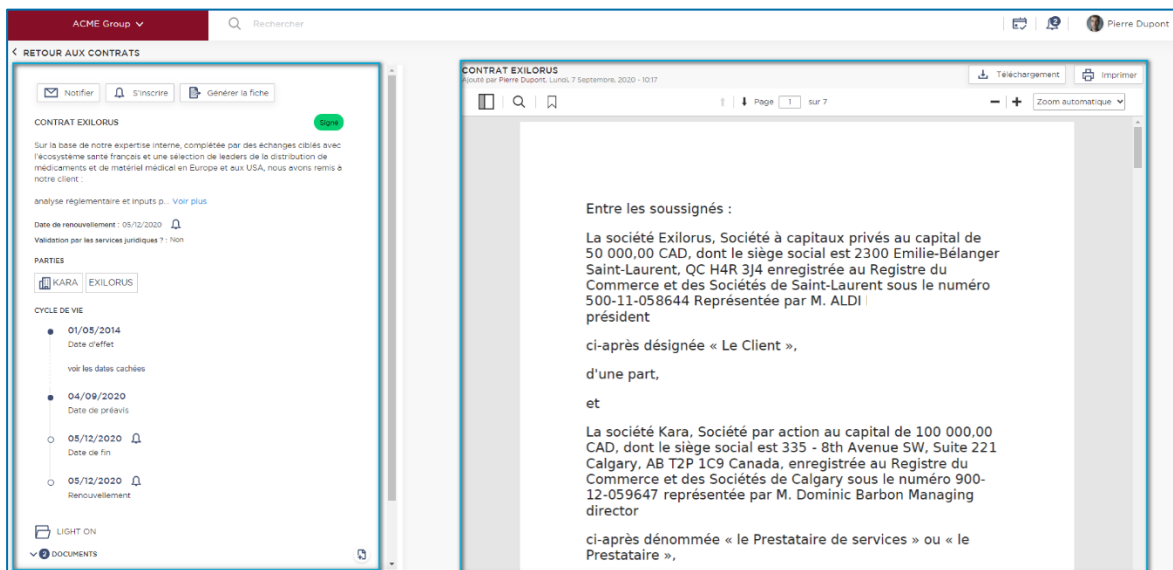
ACME Group ⌄

Rechercher

Pierre Dupont

< RETOUR AUX CONTRATS

Notifier S'inscrire Générer la fiche

CONTRAT EXILORUS

Signé

Sur la base de notre expertise interne, complétée par des échanges ciblés avec l'écosystème santé français et une sélection de leaders de la distribution de médicaments et de matériel médical en Europe et aux USA, nous avons remis à notre client :

analyse réglementaire et inputs p... Voir plus

Date de renouvellement : 05/12/2020

Validation par les services juridiques ? : Non

PARTIES

KARA EXILORUS

CYCLE DE VIE

01/05/2014
Date d'effet

voir les dates cachées

04/09/2020
Date de préavis

05/12/2020
Date de fin

05/12/2020
Renouvellement

LIGHT ON

2 DOCUMENTS

CONTRAT EXILORUS
Ajouté par Pierre Dupont, Lundi, 7 Septembre, 2020 - 10:17

Téléchargement Imprimer

Page 1 sur 7

Zoom automatique

Entre les soussignés :

La société Exilorus, Société à capitaux privés au capital de 50 000,00 CAD, dont le siège social est 2300 Emilie-Bélanger Saint-Laurent, QC H4R 3J4 enregistrée au Registre du Commerce et des Sociétés de Saint-Laurent sous le numéro 500-11-058644 Représentée par M. ALDI président

ci-après désignée « Le Client »,

d'une part,

et

La société Kara, Société par action au capital de 100 000,00 CAD, dont le siège social est 335 - 8th Avenue SW, Suite 221 Calgary, AB T2P 1C9 Canada, enregistrée au Registre du Commerce et des Sociétés de Calgary sous le numéro 900-12-059647 représentée par M. Dominic Barbon Managing director

ci-après dénommée « le Prestataire de services » ou « le Prestataire »,